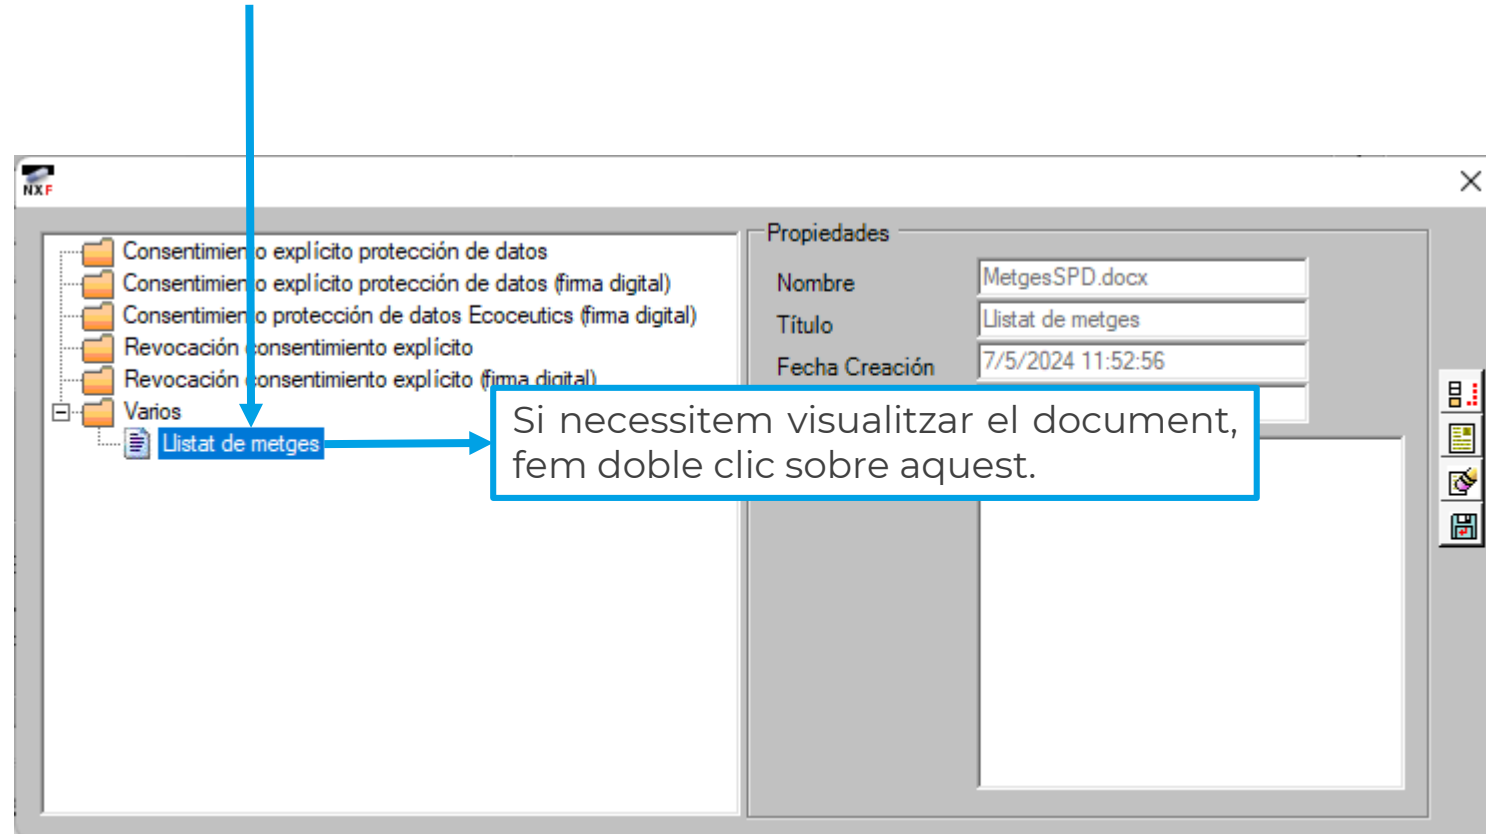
NXF

Consentimiento explícito protección de datos
Consentimiento explícito protección de datos (firma digital)
Consentimiento protección de datos Ecoceutics (firma digital)
Revocación consentimiento explícito
Revocación consentimiento explícito (firma digital)
Varios
Llistat de metges

Propiedades
Nombre MetgesSPD.docx
Título Llistat de metges
Fecha Creación 7/5/2024 11:52:56

Si necessitem visualitzar el document, fem doble clic sobre aquest.